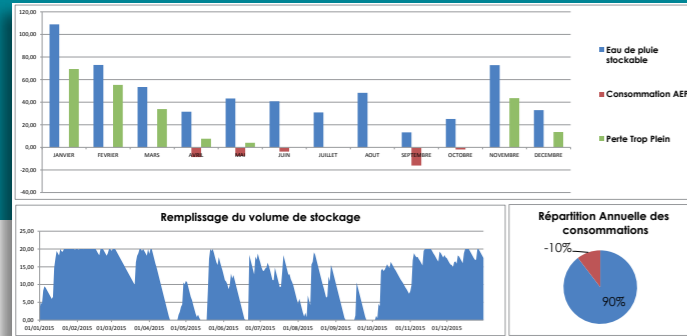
120,00
100,00
80,00
60,00
40,00
20,00
0,00
-20,00
-40,00

JANVIER
FEVRIER
MARS
AVRIL
MAI
JUIN
JUILLET
AOUT
SEPTEMBRE
OCTOBRE
NOVEMBRE
DECEMBRE

Eau de pluie stockable
Consommation AEP
Perte Trop Plein

Remplissage du volume de stockage

25,00
20,00
15,00
10,00
5,00
0,00

01/01/2015
01/02/2015
01/03/2015
01/04/2015
01/05/2015
01/06/2015
01/07/2015
01/08/2015
01/09/2015
01/10/2015
01/11/2015
01/12/2015

Répartition Annuelle des consommations

-10%
90%